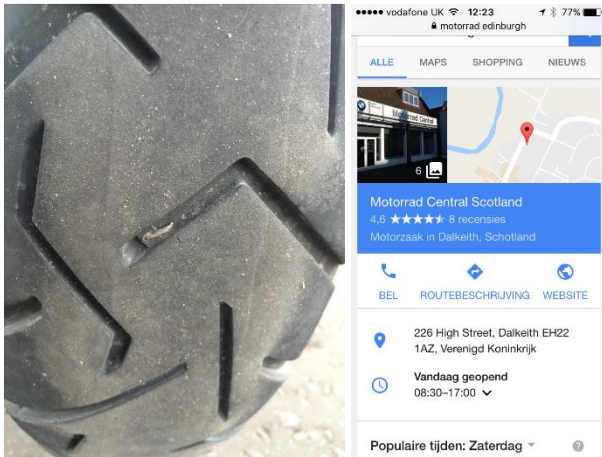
●●●●● vodafone UK 12:23 77%
motorrad edinburgh

ALLE MAPS SHOPPING NIEUWS

Motorrad Central

6

Motorrad Central Scotland
4,6 ★★★★★ 8 recensies
Motorzaak in Dalkeith, Schotland

BEL ROUTEBESCHRIJVING WEBSITE

226 High Street, Dalkeith EH22 1AZ, Verenigd Koninkrijk

Vandaag geopend
08:30–17:00

Populaire tijden: Zaterdag